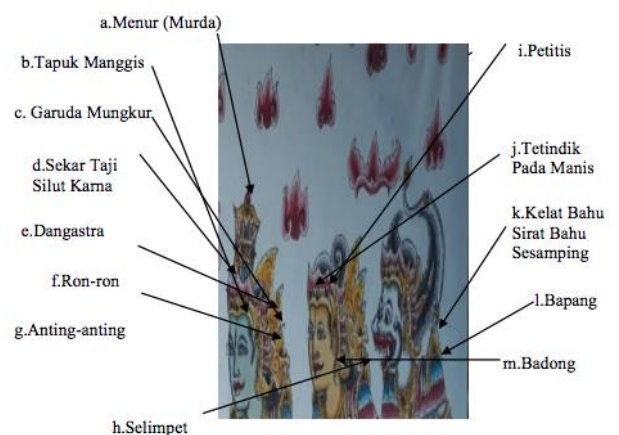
a.Menur (Murda)

b.Tapuk Manggis

c. Garuda Mungkur

d.Sekar Taji Silut Karna

e.Dangastra

f.Ron-ron

g.Anting-anting

h.Selimpet

i.Petitis

j.Tetindik Pada Manis

k.Kelat Bahu Sirat Bahu Sesamping

l.Bapang

m.Badong